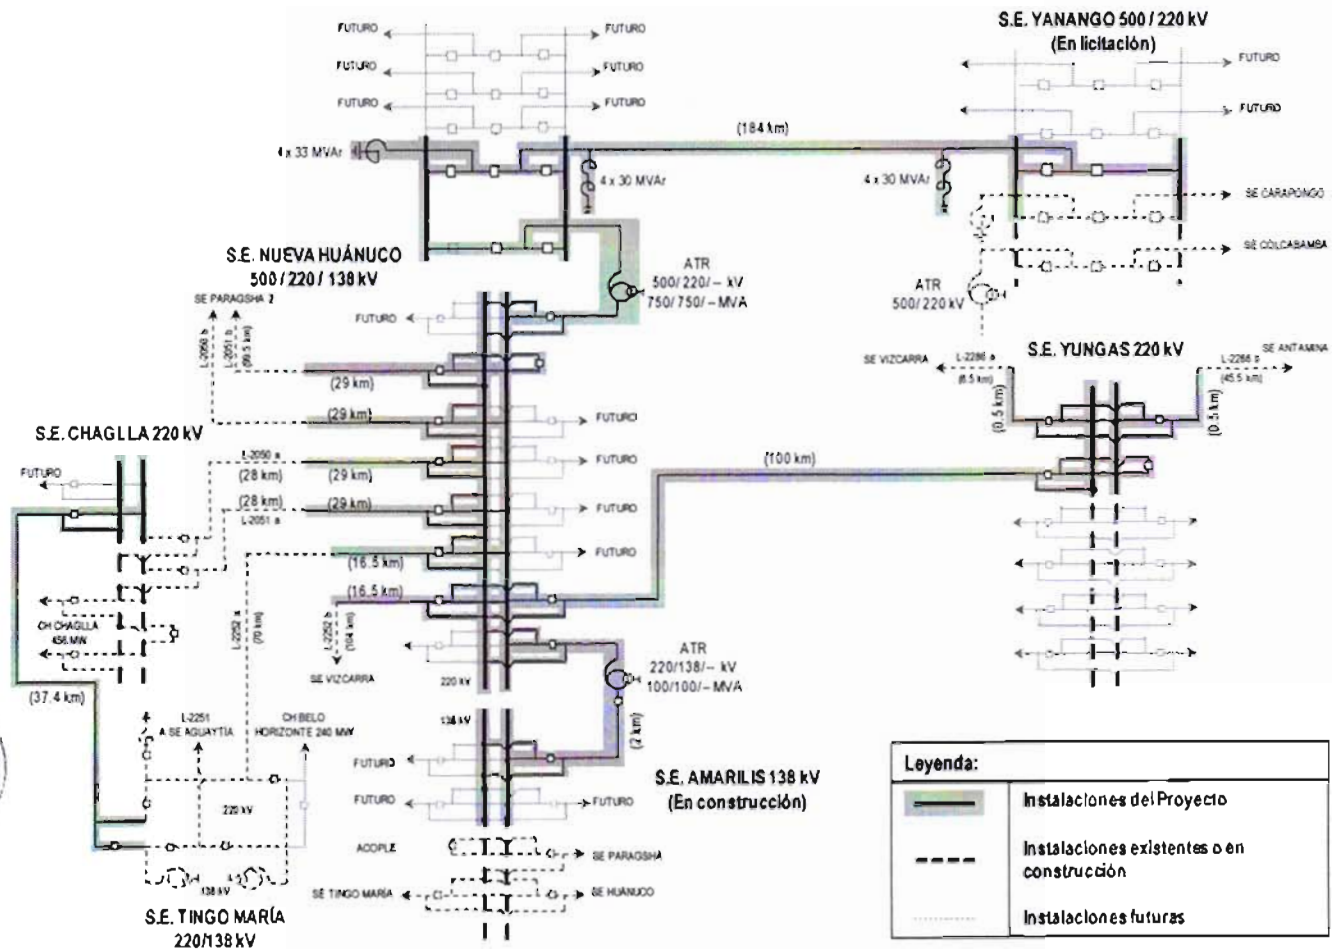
FUTURO
FUTURO
FUTURO
FUTURO
FUTURO
FUTURO

S.E. YANANGO 500 / 220 kV
(En licitación)
FUTURO
FUTURO

4 x 33 MVAr
4 x 30 MVAr
(184 km)
4 x 30 MVAr
SE CARAPONGO
SE COLCABAMBA

S.E. NUEVA HUÁNUCO
500 / 220 / 138 kV
ATR
500/ 220/ – kV
750/ 750/ – MVA

ATR
500/ 220 kV

SE PARAGSHA 2
FUTURO
L-2050 b
L-2051 b
(99.5 km)

SE VIZCARRA
L-2286 a
(6.5 km)
S.E. YUNGAS 220 kV
SE ANTAMINA
L-2286 b
(45.5 km)
(0.5 km)
(0.5 km)

(29 km)
(29 km)
FUTURO

S.E. CHAGLLA 220 kV
FUTURO
L-2050 a
(28 km)
(29 km)
FUTURO
(100 km)
(28 km)
(29 km)
L-2051 a
FUTURO
(16.5 km)
FUTURO
(16.5 km)

CH CHAGLLA
456 MW
L-2252 a
(70 km)
L-2252 b
(104 km)
SE VIZCARRA
220 kV

ATR
220/138/– kV
100/100/– MVA
(2 km)

(37.4 km)
L-2251
A SE AGUAYTÍA
CH BELO
HORIZONTE 240 MW
138 kV
FUTURO
S.E. AMARILIS 138 kV
(En construcción)
220 kV
FUTURO
FUTURO
ACOPLE
SE PARAGSHA
138 kV
SE TINGO MARÍA
SE HUÁNUCO

S.E. TINGO MARÍA
220/138 kV

| Leyenda: | |
|---|---|
| | Instalaciones del Proyecto |
| | Instalaciones existentes o en construcción |
| | Instalaciones futuras |